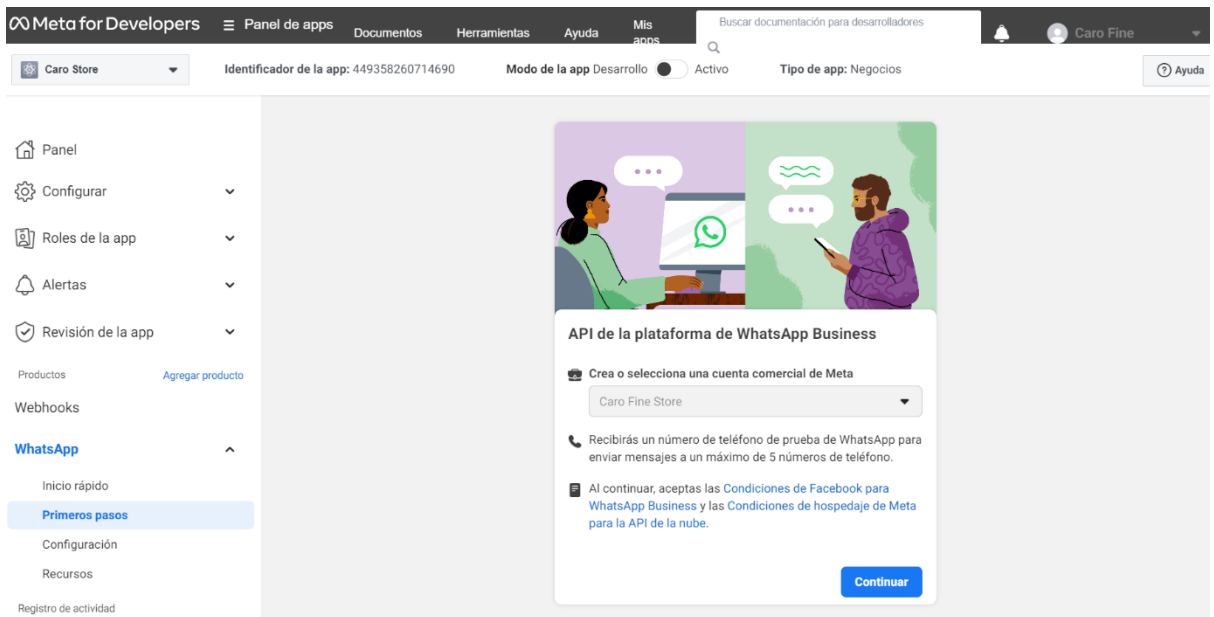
Meta for Developers
Panel de apps
Documentos
Herramientas
Ayuda
Mis apps
Buscar documentación para desarrolladores
Caro Fine

Caro Store
Identificador de la app: 449358260714690
Modo de la app Desarrollo Activo
Tipo de app: Negocios
Ayuda

Panel
Configurar
Roles de la app
Alertas
Revisión de la app
Productos
Agregar producto
Webhooks
WhatsApp
Inicio rápido
Primeros pasos
Configuración
Recursos
Registro de actividad

API de la plataforma de WhatsApp Business

Crea o selecciona una cuenta comercial de Meta
Caro Fine Store

Recibirás un número de teléfono de prueba de WhatsApp para enviar mensajes a un máximo de 5 números de teléfono.

Al continuar, aceptas las Condiciones de Facebook para WhatsApp Business y las Condiciones de hospedaje de Meta para la API de la nube.

Continuar